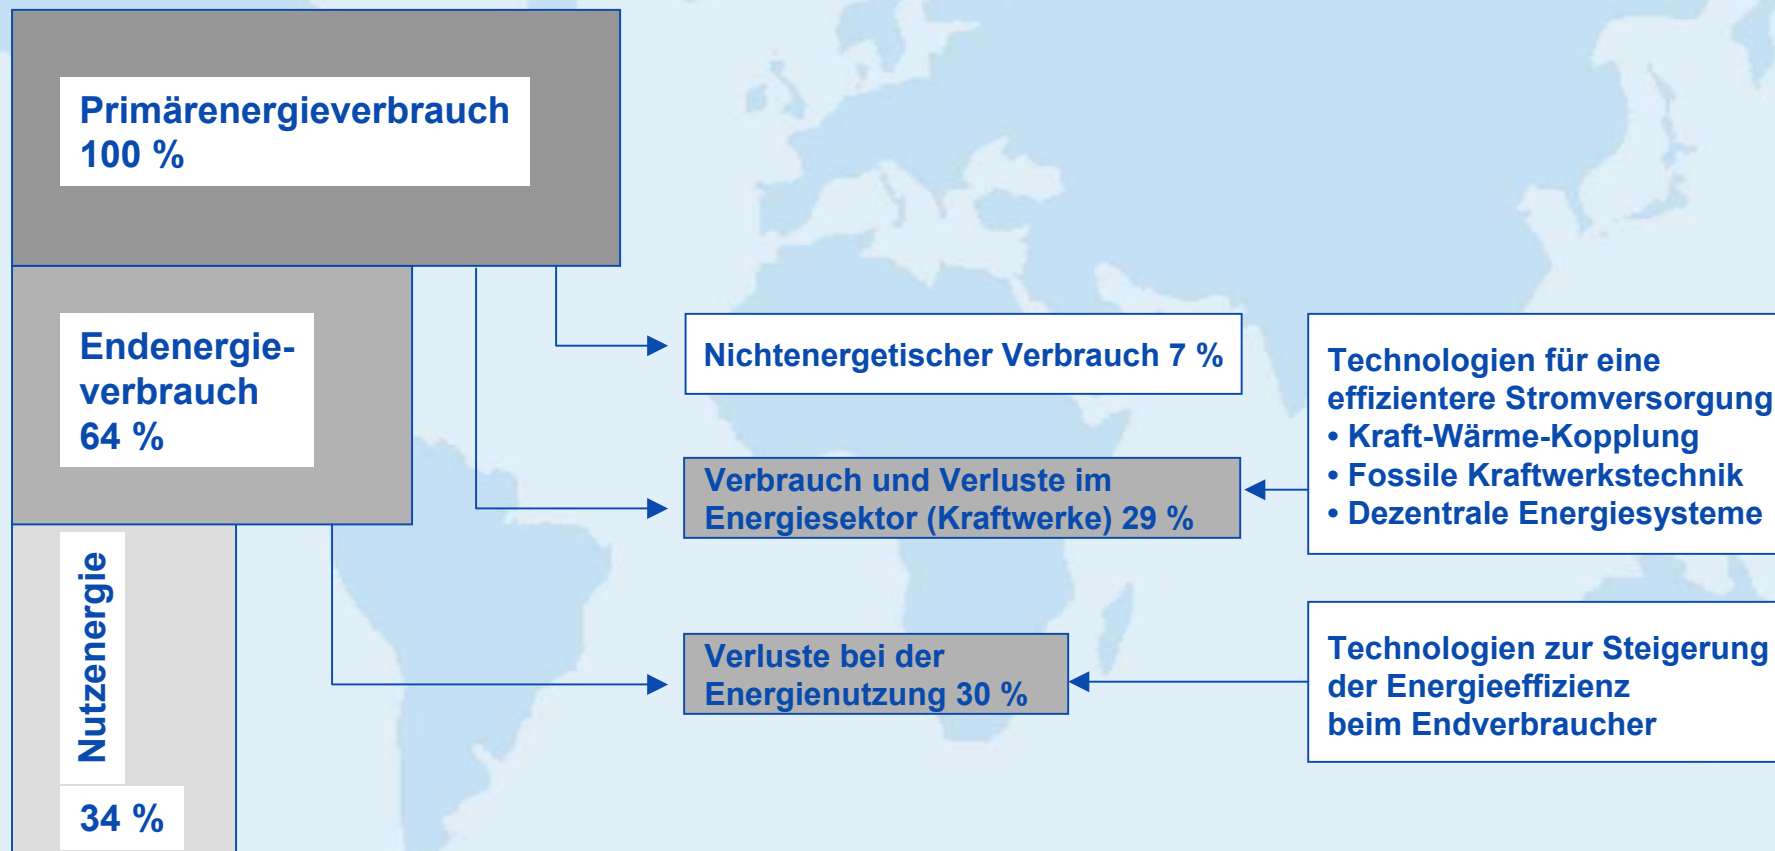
Primärenergieverbrauch 100 %

Endenergieverbrauch 64 %

Nutzenergie

34 %

Nichtenergetischer Verbrauch 7 %

Verbrauch und Verluste im Energiesektor (Kraftwerke) 29 %

Verluste bei der Energienutzung 30 %

Technologien für eine effizientere Stromversorgung
• Kraft-Wärme-Kopplung
• Fossile Kraftwerkstechnik
• Dezentrale Energiesysteme

Technologien zur Steigerung der Energieeffizienz beim Endverbraucher